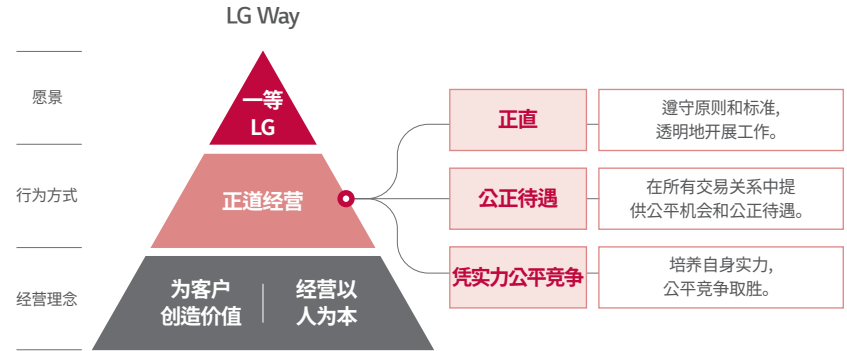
LG Way

愿景

一等
LG

行为方式

正道经营

经营理念

为客户
创造价值

经营以
人为本

正直

遵守原则和标准,
透明地开展工作。

公正待遇

在所有交易关系中提
供公平机会和公正待遇。

凭实力公平竞争

培养自身实力,
公平竞争取胜。